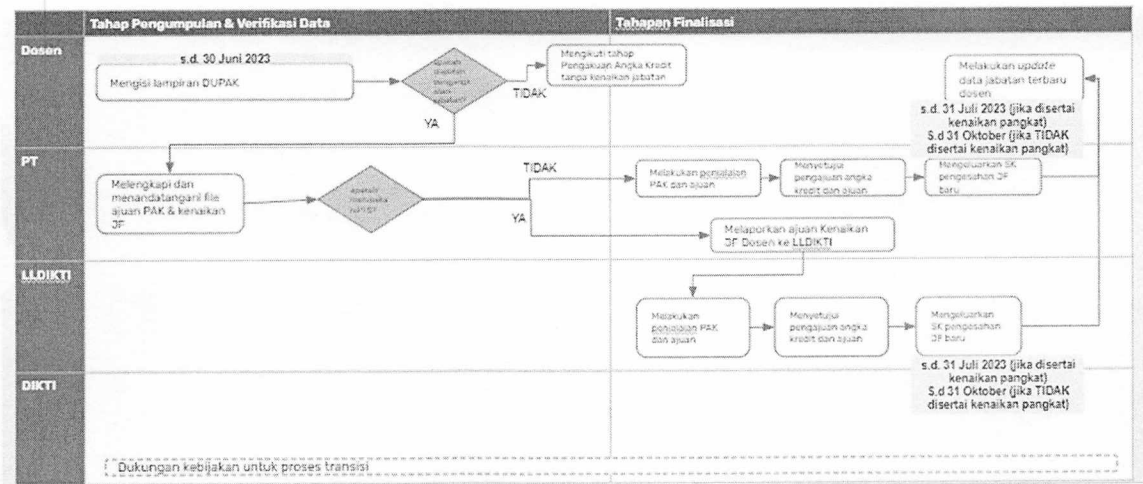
Tahap Pengumpulan & Verifikasi Data

Tahapan Finalisasi

Dosen

s.d. 30 Juni 2023

Mengisi lampiran DUPAK

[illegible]

Mengikuti tahap Pengakuan Angka Kredit tanpa kenaikan jabatan

TIDAK

YA

Melakukan *update* data jabatan terbaru dosen

s.d. 31 Juli 2023 (jika disertai kenaikan pangkat)
S.d 31 Oktober (jika TIDAK disertai kenaikan pangkat)

PT

Melengkapi dan menandatangani file ajuan PAK & kenaikan JF

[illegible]

TIDAK

YA

Melakukan penilaian PAK dan ajuan

Menyetujui pengajuan angka kredit dan ajuan

Mengeluarkan SK pengesahan JF baru

Melaporkan ajuan Kenaikan JF Dosen ke LLDIKTI

LLDIKTI

Melakukan penilaian PAK dan ajuan

Menyetujui pengajuan angka kredit dan ajuan

Mengeluarkan SK pengesahan JF baru

s.d. 31 Juli 2023 (jika disertai kenaikan pangkat)
S.d 31 Oktober (jika TIDAK disertai kenaikan pangkat)

DIKTI

Dukungan kebijakan untuk proses transisi